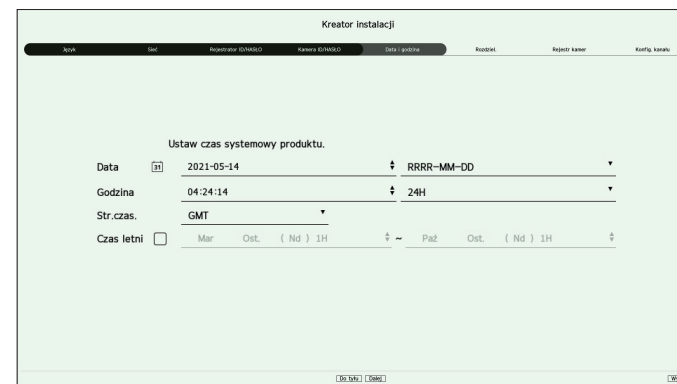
Kreator instalacji

Język | Sieć | Rejestrator ID/HASŁO | Kamera ID/HASŁO | Data i godzina | Rozdziel. | Rejestr kamer | Konfig. kanału

Ustaw czas systemowy produktu.

Data 31 2021-05-14 RRRR-MM-DD

Godzina 04:24:14 24H

Str.czas. GMT

Czas letni Mar Ost. ( Nd ) 1H ~ Paź Ost. ( Nd ) 1H

Do tyłu Dalej

W